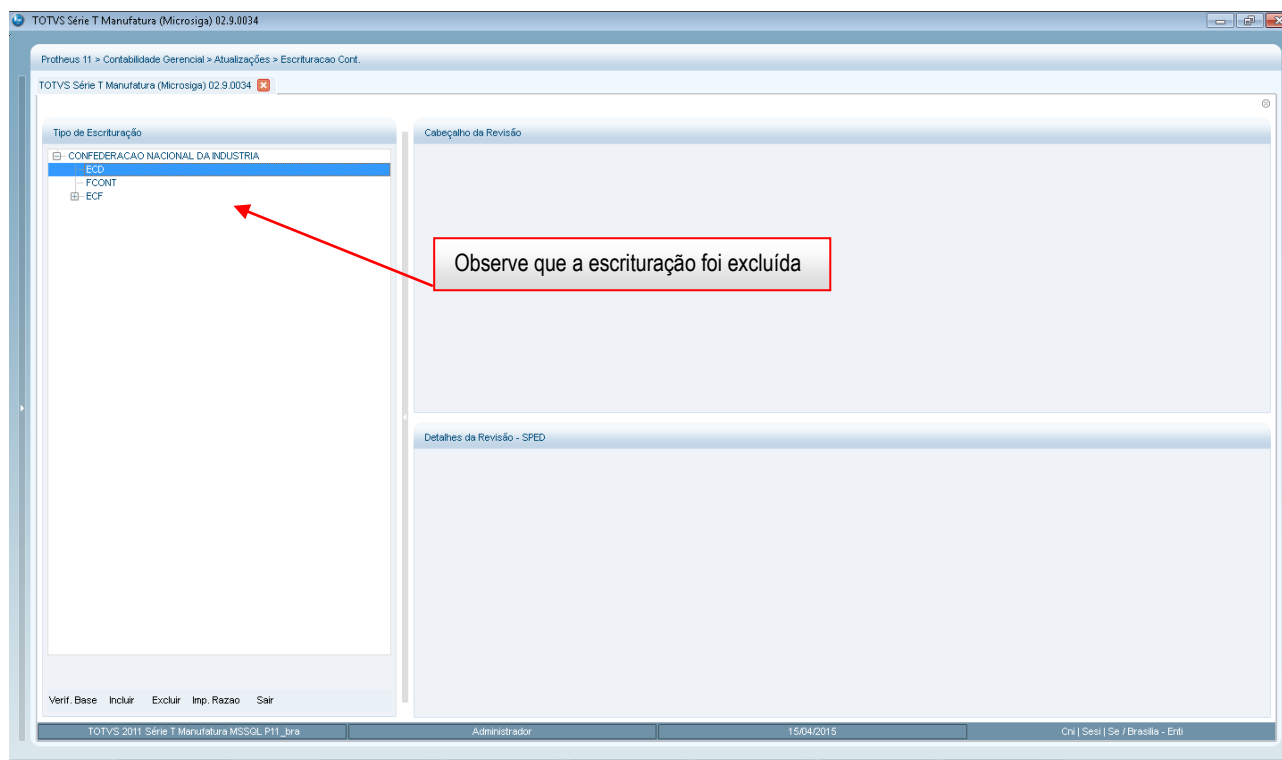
TOTVS Série T Manufatura (Microsiga) 02.9.0034

Protheus 11 > Contabilidade Gerencial > Atualizações > Escrituracao Cont.

TOTVS Série T Manufatura (Microsiga) 02.9.0034

Tipo de Escrituração

CONFEDERACAO NACIONAL DA INDUSTRIA
ECD
FCONT
ECF

Cabeçalho da Revisão

Observe que a escrituração foi excluída

Detalhes da Revisão - SPED

Verif. Base Incluir Excluir Imp. Razao Sair

TOTVS 2011 Série T Manufatura MSSGL P11_bra | Administrador | 15/04/2015 | Cni | Sesi | Se / Brasilia - Enti